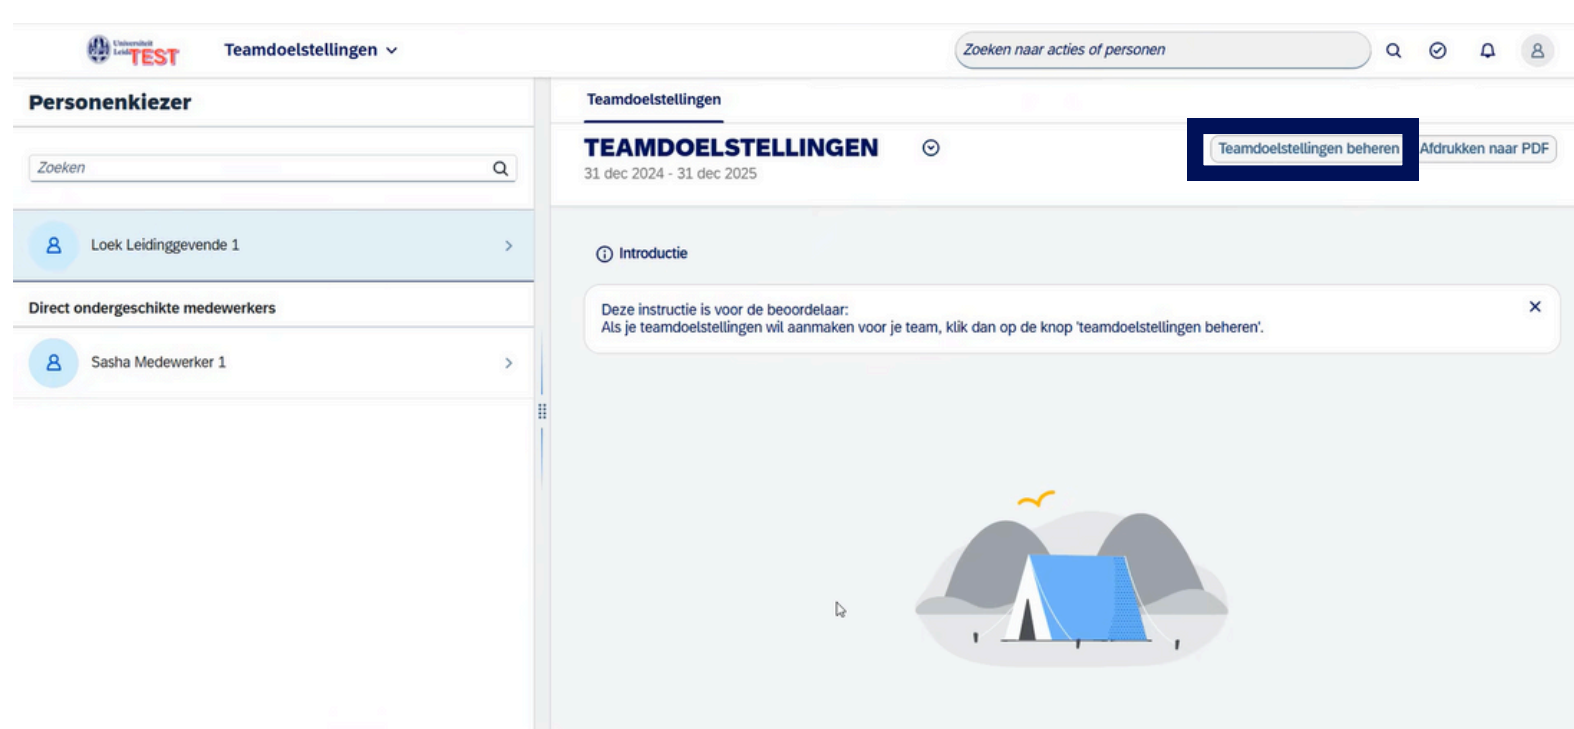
Universiteit Leiden TEST

Teamdoelstellingen

Zoeken naar acties of personen

Personenkiezer

Zoeken

Loek Leidinggevende 1

Direct ondergeschikte medewerkers

Sasha Medewerker 1

Teamdoelstellingen

TEAMDOELSTELLINGEN

31 dec 2024 - 31 dec 2025

Teamdoelstellingen beheren

Afdrukken naar PDF

Introductie

Deze instructie is voor de beoordelaar:
Als je teamdoelstellingen wil aanmaken voor je team, klik dan op de knop 'teamdoelstellingen beheren'.